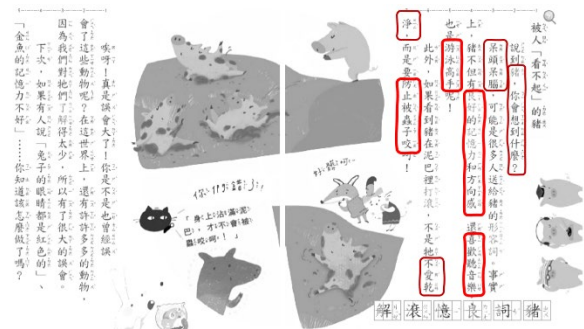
被人「看不起」的豬

說到豬，你會想到什麼？呆頭呆腦？可能是很多人送給豬的形容詞。事實上，豬不但有好的記憶力和方向感，還喜歡聽音樂，也是游泳高手呢！

此外，如果看到豬在泥巴裡打滾，不是牠不愛乾淨，而是要防止被蚊子咬。

解 讀 優 良 詞 語

你們誤會我了！

泥巴對我來說是最好的防曬

唉呀！真是誤會大了！你是不是也曾經誤會了這些動物呢？在這世界上，還有許多身邊的動物，因為我們對牠們了解得太少，所以有了很大的誤會。

下次，如果有人說「兔子的眼睛都是紅色的」、「金魚的記憶力不好」……你知道該怎麼做了嗎？